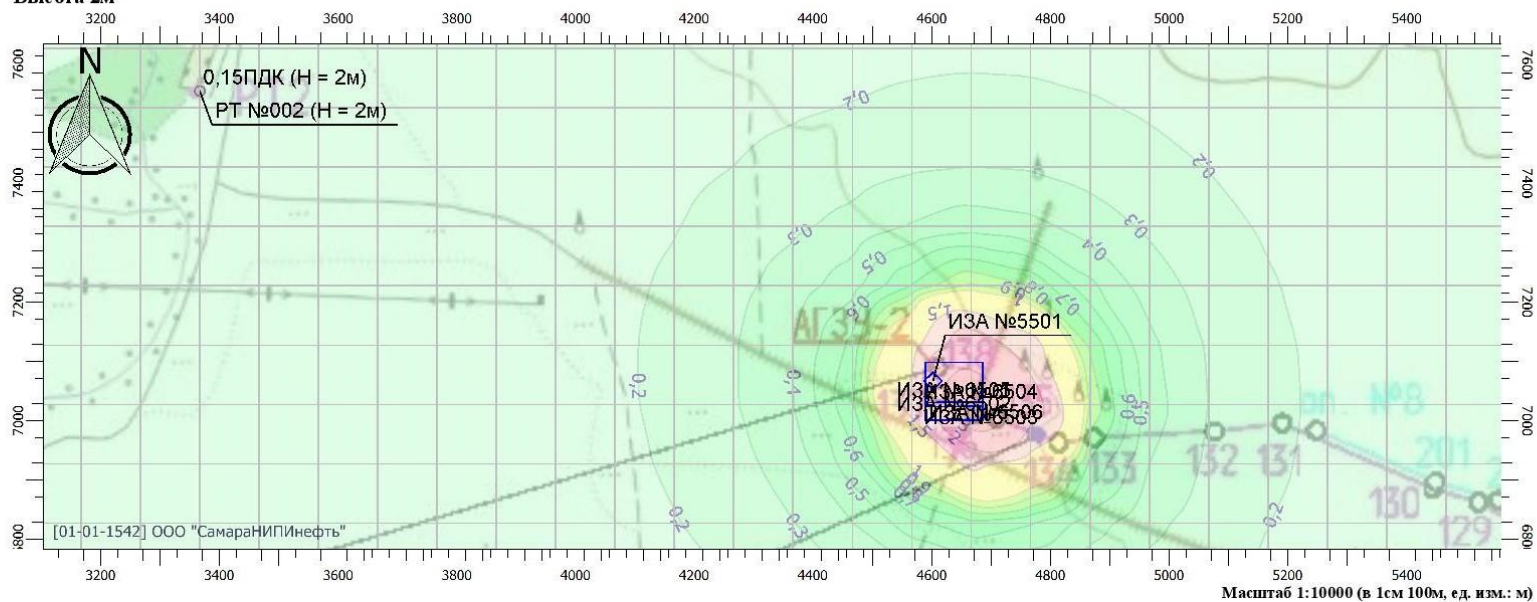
Высота 2м
3200 3400 3600 3800 4000 4200 4400 4600 4800 5000 5200 5400
7600 7400 7200 7000 6800
N
0,15ПДК (H = 2м)
РТ №002 (H = 2м)
0,2
0,2
0,3
0,3
0,4
0,5
0,6
0,7
0,8
1,5
АГЗУ-2
ИЗА №5501
ИЗА №5505
ИЗА №5504
ИЗА №5502
ИЗА №5506
ИЗА №5503
0,2
0,1
0,6
0,5
0,5
1,5
0,6
0,2
0,3
0,2
132 131
130
129
201
оп. №8
133
134
[01-01-1542] ООО "СамараНИПИнефть"
3200 3400 3600 3800 4000 4200 4400 4600 4800 5000 5200 5400
Масштаб 1:10000 (в 1см 100м, ед. изм.: м)